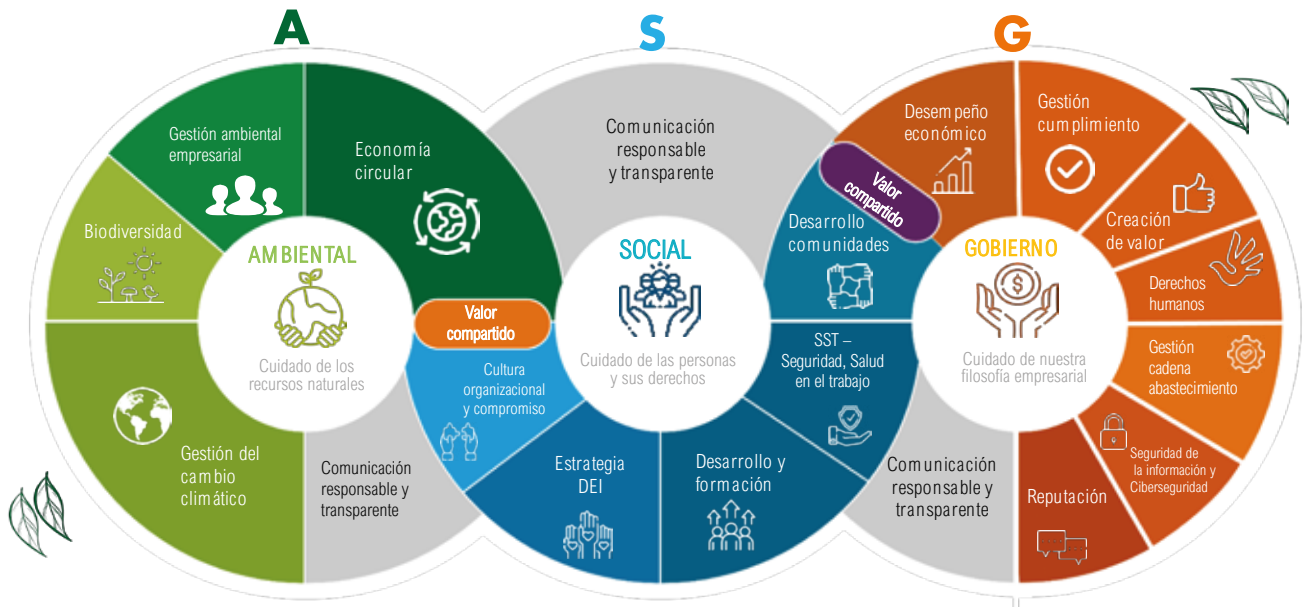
A

S

G

Gestión ambiental empresarial

Economía circular

Comunicación responsable y transparente

Desempeño económico

Gestión cumplimiento

Biodiversidad

AMBIENTAL

Cuidado de los recursos naturales

Valor compartido

SOCIAL

Cuidado de las personas y sus derechos

Valor compartido

Desarrollo comunidades

GOBIERNO

Cuidado de nuestra filosofía empresarial

Creación de valor

Derechos humanos

Gestión cadena abastecimiento

Gestión del cambio climático

Comunicación responsable y transparente

Cultura organizacional y compromiso

Estrategia DEI

Desarrollo y formación

SST – Seguridad, Salud en el trabajo

Comunicación responsable y transparente

Seguridad de la información y Ciberseguridad

Reputación